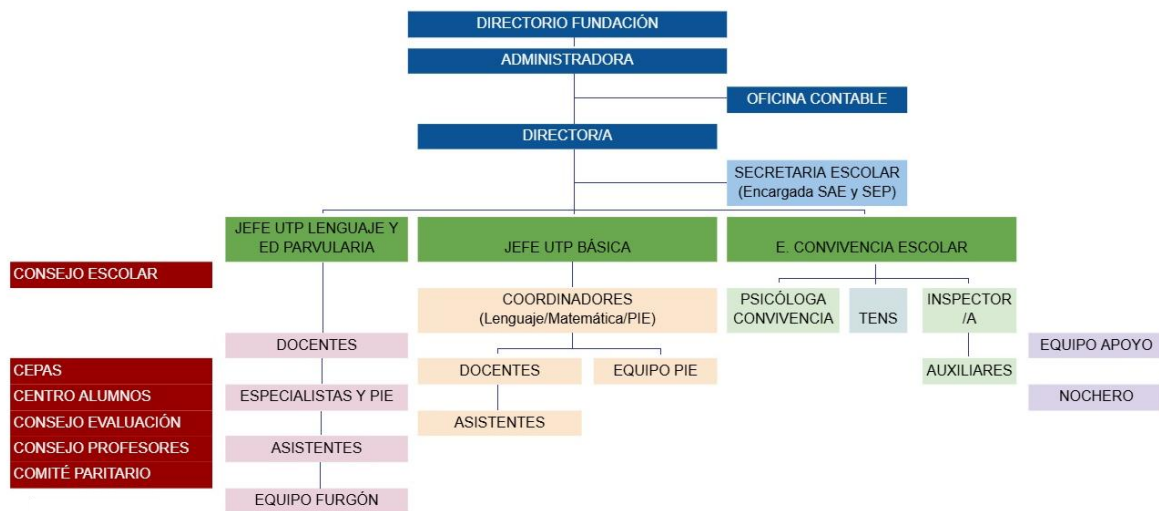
DIRECTORIO FUNDACIÓN

ADMINISTRADORA

OFICINA CONTABLE

DIRECTOR/A

SECRETARIA ESCOLAR (Encargada SAE y SEP)

JEFE UTP LENGUAJE Y ED PARVULARIA

JEFE UTP BÁSICA

E. CONVIVENCIA ESCOLAR

CONSEJO ESCOLAR

COORDINADORES (Lenguaje/Matemática/PIE)

PSICÓLOGA CONVIVENCIA

TENS

INSPECTOR /A

DOCENTES

EQUIPO APOYO

CEPAS

CENTRO ALUMNOS

CONSEJO EVALUACIÓN

CONSEJO PROFESORES

COMITÉ PARITARIO

ESPECIALISTAS Y PIE

DOCENTES

EQUIPO PIE

AUXILIARES

NOCHERO

ASISTENTES

ASISTENTES

EQUIPO FURGÓN